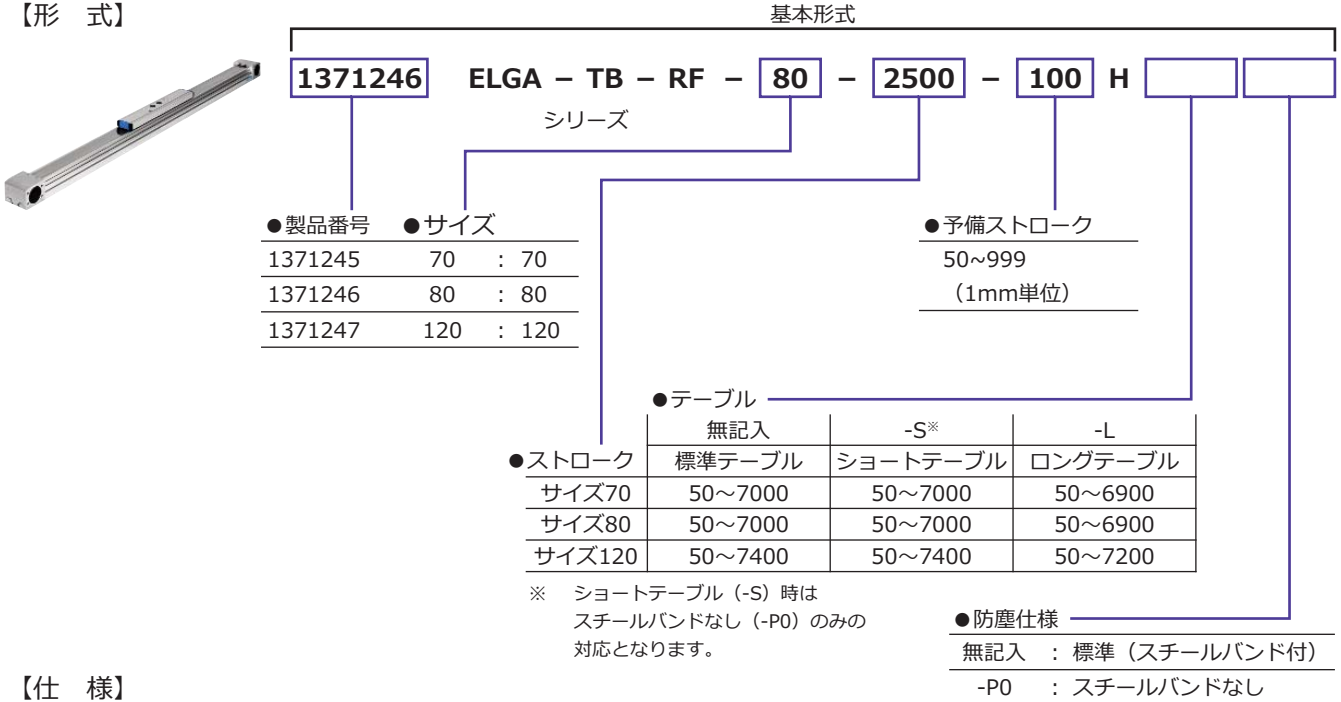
【形　式】

基本形式

1371246　ELGA – TB – RF – 80 – 2500 – 100 H

シリーズ

●製品番号　●サイズ

| | | |
|---|---|---|
| 1371245 | 70 | : 70 |
| 1371246 | 80 | : 80 |
| 1371247 | 120 | : 120 |

●予備ストローク
50~999
（1mm単位）

●テーブル

| ●ストローク | 無記入<br>標準テーブル | -S※<br>ショートテーブル | -L<br>ロングテーブル |
|---|---|---|---|
| サイズ70 | 50～7000 | 50～7000 | 50～6900 |
| サイズ80 | 50～7000 | 50～7000 | 50～6900 |
| サイズ120 | 50～7400 | 50～7400 | 50～7200 |

※　ショートテーブル（-S）時は スチールバンドなし（-P0）のみの 対応となります。

●防塵仕様

| | |
|---|---|
| 無記入 | : 標準（スチールバンド付） |
| -P0 | : スチールバンドなし |

【仕　様】